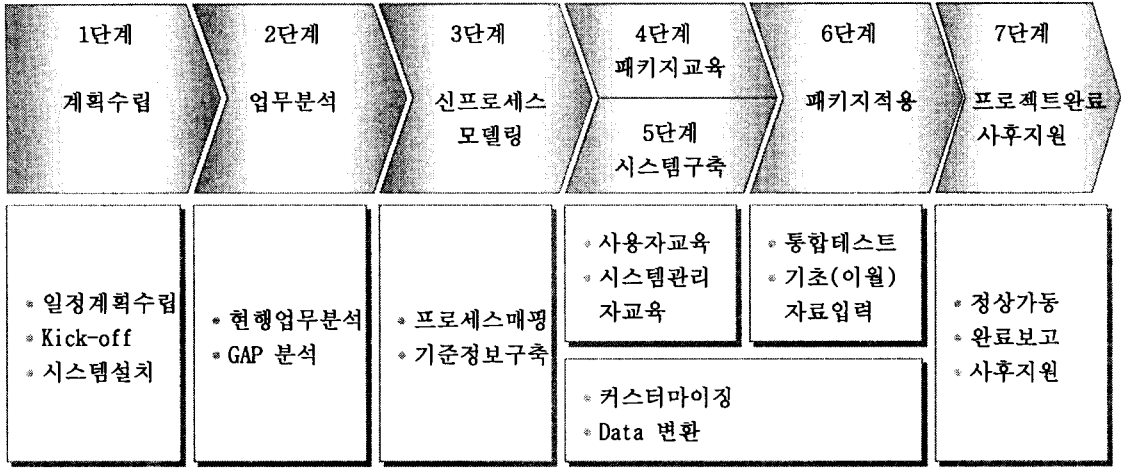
1단계
계획수립

2단계
업무분석

3단계
신프로세스 모델링

4단계
패키지교육

5단계
시스템구축

6단계
패키지적용

7단계
프로젝트완료 사후지원

• 일정계획수립
• Kick-off
• 시스템설치

• 현행업무분석
• GAP 분석

• 프로세스매핑
• 기준정보구축

• 사용자교육
• 시스템관리 자교육

• 통합테스트
• 기초(이월) 자료입력

• 커스터마이징
• Data 변환

• 정상가동
• 완료보고
• 사후지원